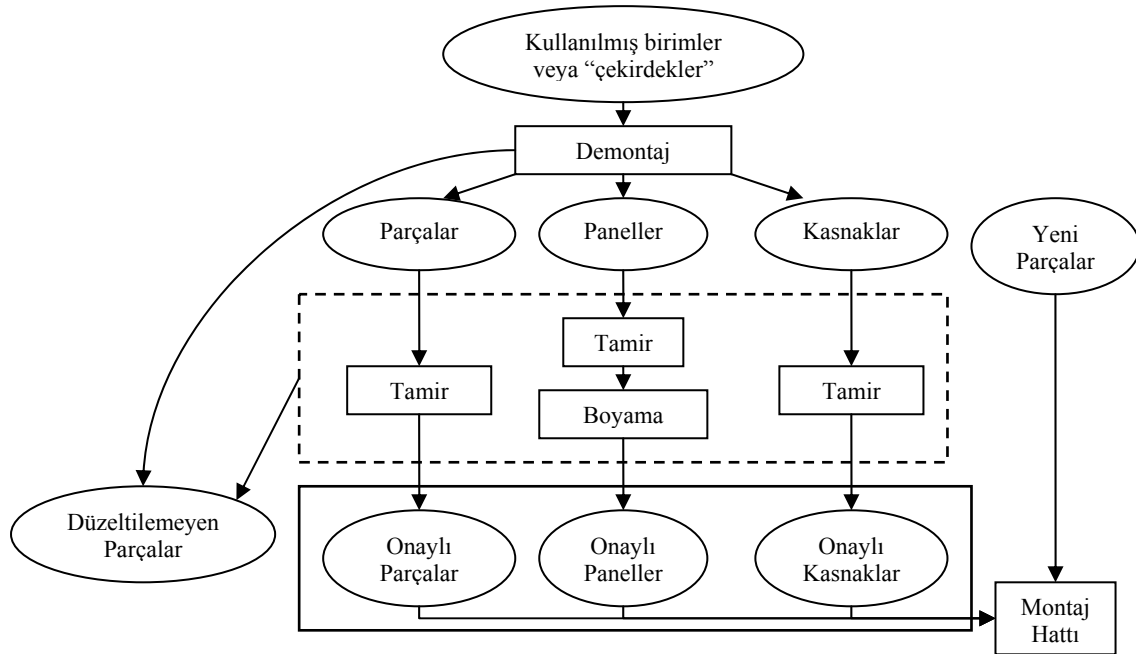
Kullanılmış birimler veya “çekirdekler”

Demontaj

Parçalar

Paneller

Kasnaklar

Yeni Parçalar

Tamir

Tamir

Boyama

Tamir

Düzeltilemeyen Parçalar

Onaylı Parçalar

Onaylı Paneller

Onaylı Kasnaklar

Montaj Hattı